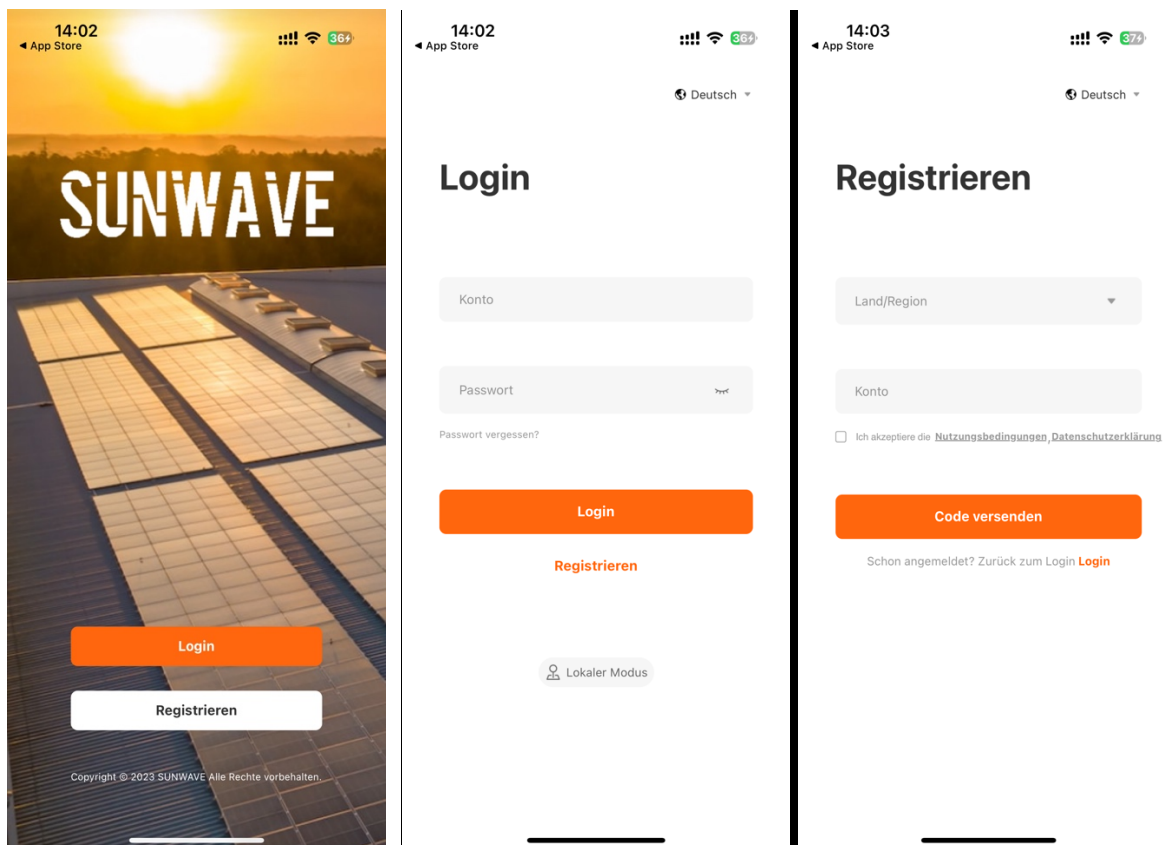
14:02
◀ App Store
36

SUNWAVE

Login

Registrieren

Copyright © 2023 SUNWAVE Alle Rechte vorbehalten.

14:02
◀ App Store
36

Deutsch

Login

Konto

Passwort

Passwort vergessen?

Login

Registrieren

Lokaler Modus

14:03
◀ App Store
37

Deutsch

Registrieren

Land/Region

Konto

Ich akzeptiere die Nutzungsbedingungen, Datenschutzerklärung

Code versenden

Schon angemeldet? Zurück zum Login Login